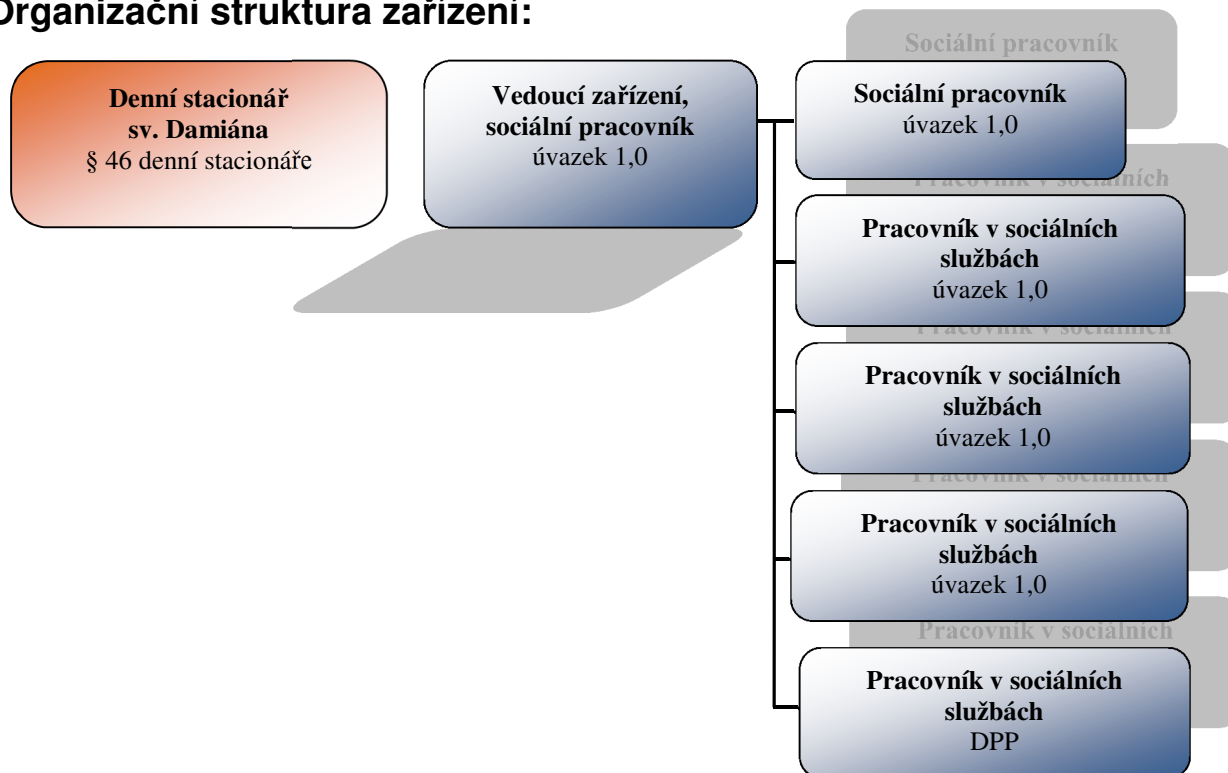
Organizační struktura zařízení:

Denní stacionář sv. Damiána
§ 46 denní stacionáře

Vedoucí zařízení, sociální pracovník
úvazek 1,0

Sociální pracovník

Sociální pracovník
úvazek 1,0

Pracovník v sociálních

Pracovník v sociálních službách
úvazek 1,0

Pracovník v sociálních

Pracovník v sociálních službách
úvazek 1,0

Pracovník v sociálních

Pracovník v sociálních službách
úvazek 1,0

Pracovník v sociálních

Pracovník v sociálních službách
DPP